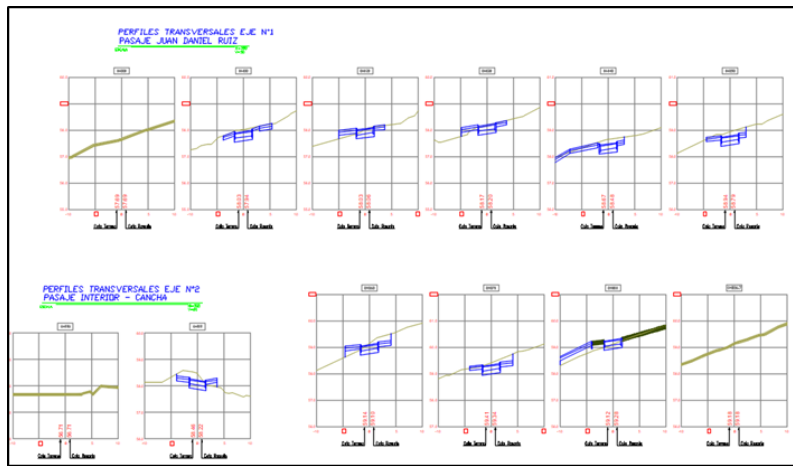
PERFILES TRANSVERSALES EJE N°1
PASAJE JUAN DANIEL RUIZ

Cota Terreno
Cota Rasante

Cota Terreno
Cota Rasante

Cota Terreno
Cota Rasante

Cota Terreno
Cota Rasante

Cota Terreno
Cota Rasante

Cota Terreno
Cota Rasante

PERFILES TRANSVERSALES EJE N°2
PASAJE INTERIOR - CANCHA

Cota Terreno
Cota Rasante

Cota Terreno
Cota Rasante

Cota Terreno
Cota Rasante

Cota Terreno
Cota Rasante

Cota Terreno
Cota Rasante

Cota Terreno
Cota Rasante